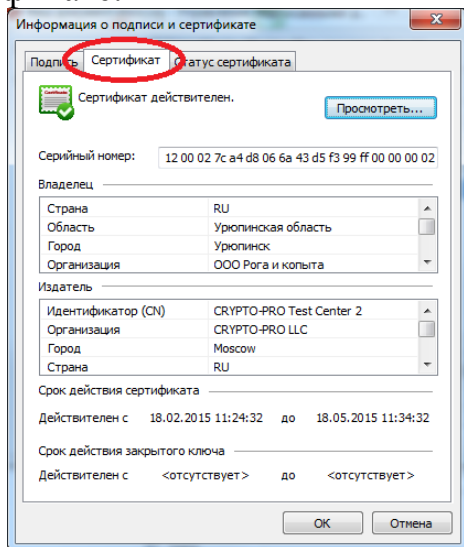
Информация о подписи и сертификате

Подпись | Сертификат | Статус сертификата

Сертификат действителен.

Просмотреть...

Серийный номер: 12 00 02 7c a4 d8 06 6a 43 d5 f3 99 ff 00 00 00 02

Владелец

| | |
|---|---|
| Страна | RU |
| Область | Урюпинская область |
| Город | Урюпинск |
| Организация | ООО Рога и копыта |

Издатель

| | |
|---|---|
| Идентификатор (CN) | CRYPTO-PRO Test Center 2 |
| Организация | CRYPTO-PRO LLC |
| Город | Moscow |
| Страна | RU |

Срок действия сертификата

Действителен с 18.02.2015 11:24:32 до 18.05.2015 11:34:32

Срок действия закрытого ключа

Действителен с <отсутствует> до <отсутствует>

OK Отмена